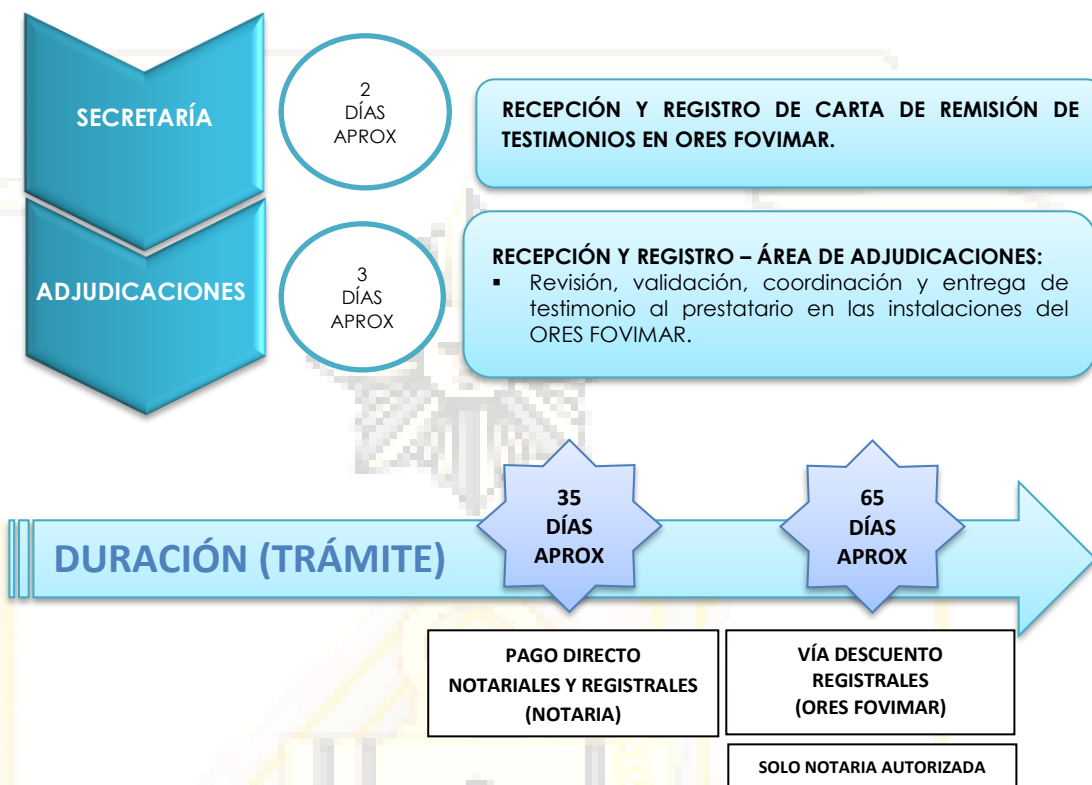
SECRETARÍA

2 DÍAS APROX

RECEPCIÓN Y REGISTRO DE CARTA DE REMISIÓN DE TESTIMONIOS EN ORES FOVIMAR.

ADJUDICACIONES

3 DÍAS APROX

RECEPCIÓN Y REGISTRO – ÁREA DE ADJUDICACIONES:
▪ Revisión, validación, coordinación y entrega de testimonio al prestatario en las instalaciones del ORES FOVIMAR.

DURACIÓN (TRÁMITE)

35 DÍAS APROX

65 DÍAS APROX

PAGO DIRECTO NOTARIALES Y REGISTRALES (NOTARIA)

VÍA DESCUENTO REGISTRALES (ORES FOVIMAR)

SOLO NOTARIA AUTORIZADA